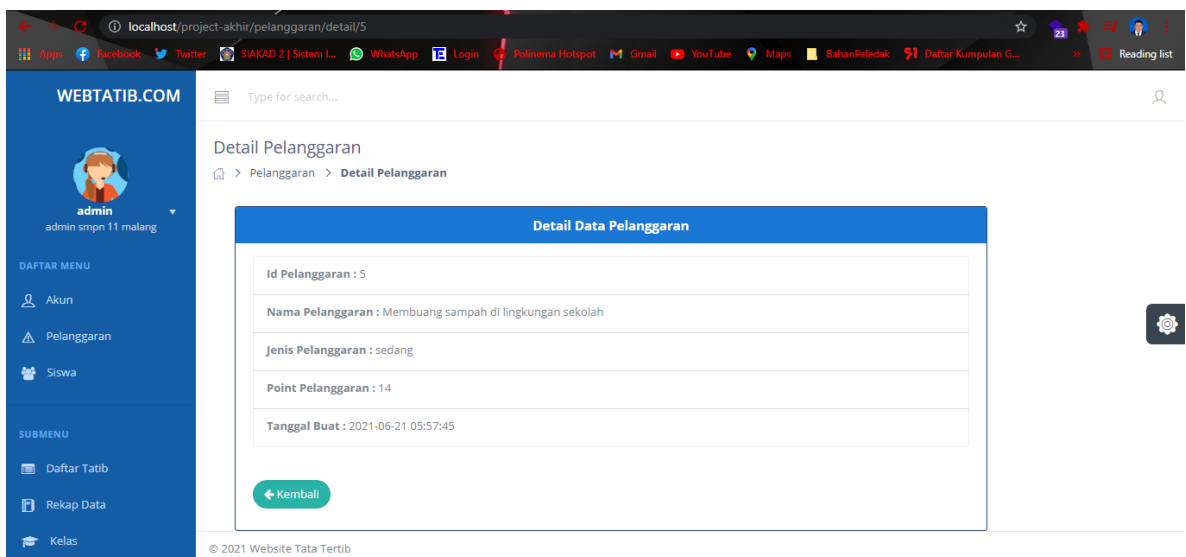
localhost/project-akhir/pelanggaran/detail/5

23

Apps Facebook Twitter SIAKAD 2 | Sistem I... WhatsApp Login Polinema Hotspot Gmail YouTube Maps BahanPeledak Daftar Kumpulan G... » Reading list

WEBTATIB.COM

Type for search...

admin
admin smpn 11 malang

DAFTAR MENU

Akun

Pelanggaran

Siswa

SUBMENU

Daftar Tatib

Rekap Data

Kelas

Detail Pelanggaran

> Pelanggaran > Detail Pelanggaran

Detail Data Pelanggaran

Id Pelanggaran : 5

Nama Pelanggaran : Membuang sampah di lingkungan sekolah

Jenis Pelanggaran : sedang

Point Pelanggaran : 14

Tanggal Buat : 2021-06-21 05:57:45

Kembali

© 2021 Website Tata Tertib